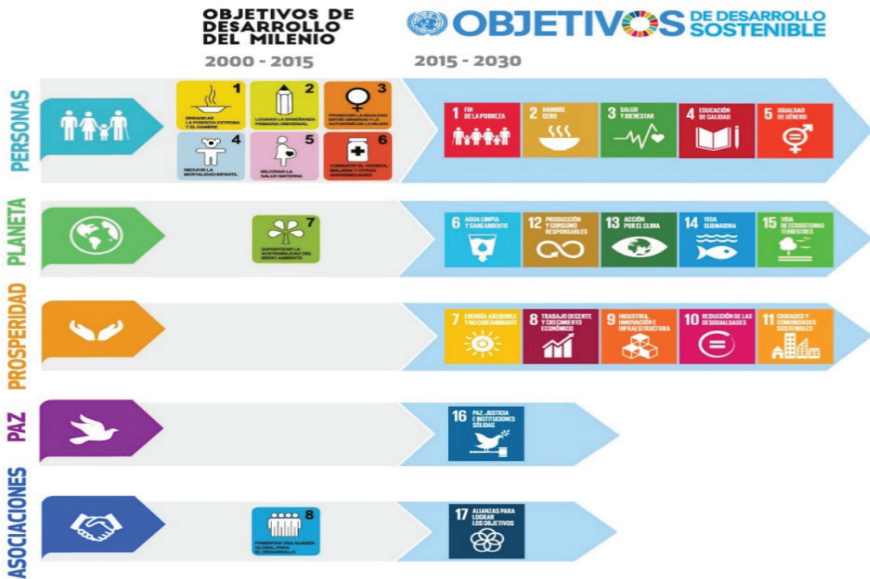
OBJETIVOS DE DESARROLLO DEL MILENIO

2000 - 2015

OBJETIVOS DE DESARROLLO SOSTENIBLE

2015 - 2030

PERSONAS

1 ERRADICAR LA POBREZA EXTREMA Y EL HAMBRE

2 LOGRAR LA ENSEÑANZA PRIMARIA UNIVERSAL

3 PROMOVER LA IGUALDAD ENTRE GÉNEROS Y LA AUTONOMÍA DE LA MUJER

4 REDUCIR LA MORTALIDAD INFANTIL

5 MEJORAR LA SALUD MATERNA

6 COMBATIR EL VIH/SIDA, MALARIA Y OTRAS ENFERMEDADES

1 FIN DE LA POBREZA

2 HAMBRE CERO

3 SALUD Y BIENESTAR

4 EDUCACIÓN DE CALIDAD

5 IGUALDAD DE GÉNERO

PLANETA

7 GARANTIZAR LA SOSTENIBILIDAD DEL MEDIO AMBIENTE

6 AGUA LIMPIA Y SANEAMIENTO

12 PRODUCCIÓN Y CONSUMO RESPONSABLES

13 ACCIÓN POR EL CLIMA

14 VIDA SUBMARINA

15 VIDA DE ECOSISTEMAS TERRESTRES

PROSPERIDAD

7 ENERGÍA ASEQUIBLE Y NO CONTAMINANTE

8 TRABAJO DECENTE Y CRECIMIENTO ECONÓMICO

9 INDUSTRIA, INNOVACIÓN E INFRAESTRUCTURA

10 REDUCCIÓN DE LAS DESIGUALDADES

11 CIUDADES Y COMUNIDADES SOSTENIBLES

PAZ

16 PAZ, JUSTICIA E INSTITUCIONES SÓLIDAS

ASOCIACIONES

8 FOMENTAR UNA ALIANZA GLOBAL PARA EL DESARROLLO

17 ALIANZAS PARA LOGRAR LOS OBJETIVOS